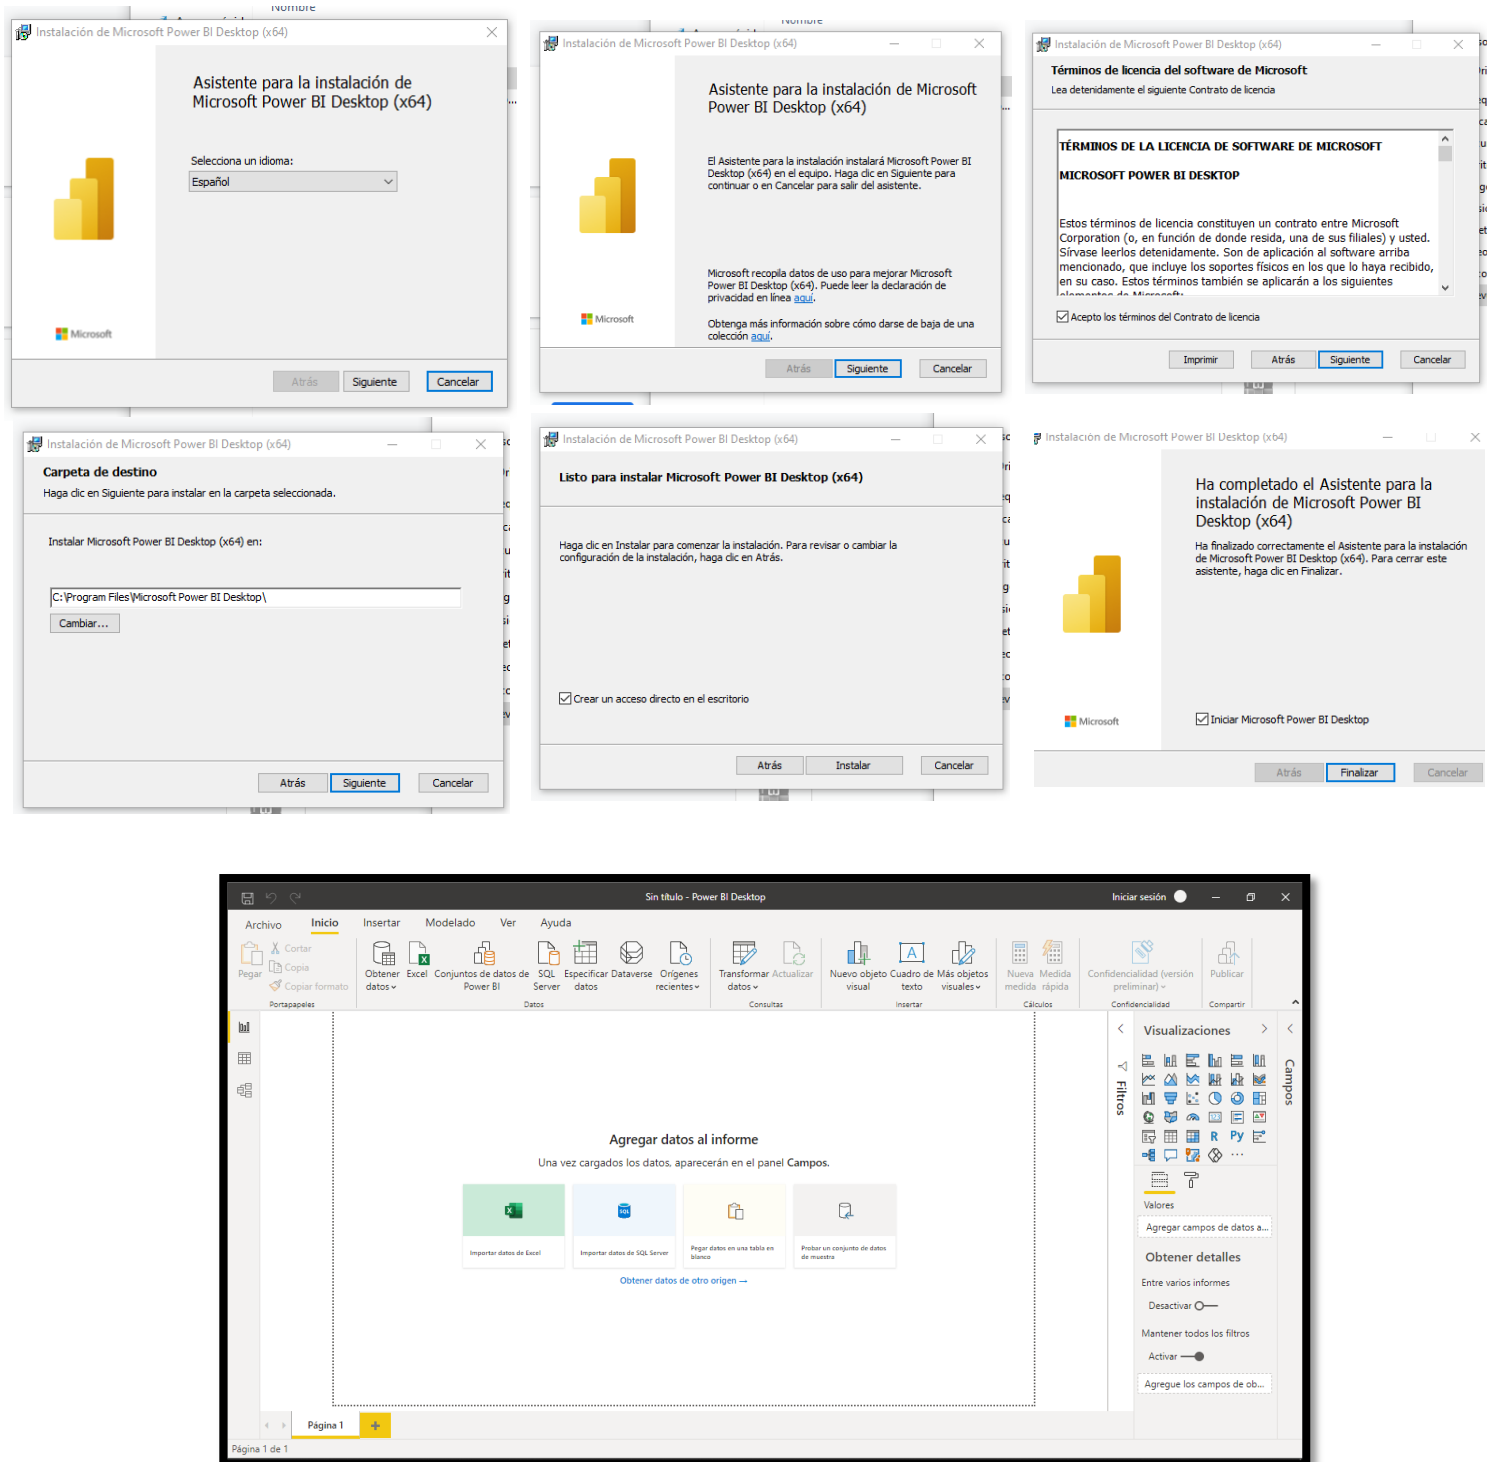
Instalación de Microsoft Power BI Desktop (x64)

Asistente para la instalación de Microsoft Power BI Desktop (x64)

Selecciona un idioma:

Español

Microsoft

Atrás Siguiente Cancelar

Instalación de Microsoft Power BI Desktop (x64)

Asistente para la instalación de Microsoft Power BI Desktop (x64)

El Asistente para la instalación instalará Microsoft Power BI Desktop (x64) en el equipo. Haga clic en Siguiente para continuar o en Cancelar para salir del asistente.

Microsoft recopila datos de uso para mejorar Microsoft Power BI Desktop (x64). Puede leer la declaración de privacidad en línea aquí.

Obtenga más información sobre cómo darse de baja de una colección aquí.

Microsoft

Atrás Siguiente Cancelar

Instalación de Microsoft Power BI Desktop (x64)

Términos de licencia del software de Microsoft

Lea detenidamente el siguiente Contrato de licencia

TÉRMINOS DE LA LICENCIA DE SOFTWARE DE MICROSOFT

MICROSOFT POWER BI DESKTOP

Estos términos de licencia constituyen un contrato entre Microsoft Corporation (o, en función de donde resida, una de sus filiales) y usted. Sírvase leerlos detenidamente. Son de aplicación al software arriba mencionado, que incluye los soportes físicos en los que lo haya recibido, en su caso. Estos términos también se aplicarán a los siguientes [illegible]

Acepto los términos del Contrato de licencia

Imprimir Atrás Siguiente Cancelar

Instalación de Microsoft Power BI Desktop (x64)

Carpeta de destino

Haga clic en Siguiente para instalar en la carpeta seleccionada.

Instalar Microsoft Power BI Desktop (x64) en:

C:\Program Files\Microsoft Power BI Desktop\

Cambiar...

Atrás Siguiente Cancelar

Instalación de Microsoft Power BI Desktop (x64)

Listo para instalar Microsoft Power BI Desktop (x64)

Haga clic en Instalar para comenzar la instalación. Para revisar o cambiar la configuración de la instalación, haga clic en Atrás.

Crear un acceso directo en el escritorio

Atrás Instalar Cancelar

Instalación de Microsoft Power BI Desktop (x64)

Ha completado el Asistente para la instalación de Microsoft Power BI Desktop (x64)

Ha finalizado correctamente el Asistente para la instalación de Microsoft Power BI Desktop (x64). Para cerrar este asistente, haga clic en Finalizar.

Microsoft

Iniciar Microsoft Power BI Desktop

Atrás Finalizar Cancelar

Sin título - Power BI Desktop

Iniciar sesión

Archivo Inicio Insertar Modelado Ver Ayuda

Pegar Cortar Copia Copiar formato Portapapeles

Obtener datos Excel Conjuntos de datos de Power BI SQL Server Especificar datos Dataverse Orígenes recientes Datos

Transformar datos Actualizar Consultas

Nuevo objeto visual Cuadro de texto Más objetos visuales Insertar

Nueva medida Medida rápida Cálculos

Confidencialidad (versión preliminar) Confidencialidad

Publicar Compartir

Agregar datos al informe

Una vez cargados los datos, aparecerán en el panel Campos.

Importar datos de Excel

Importar datos de SQL Server

Pegar datos en una tabla en blanco

Probar un conjunto de datos de muestra

Obtener datos de otro origen →

Filtros

Visualizaciones

Campos

Valores

Agregar campos de datos a...

Obtener detalles

Entre varios informes

Desactivar

Mantener todos los filtros

Activar

Agregue los campos de ob...

Página 1

Página 1 de 1